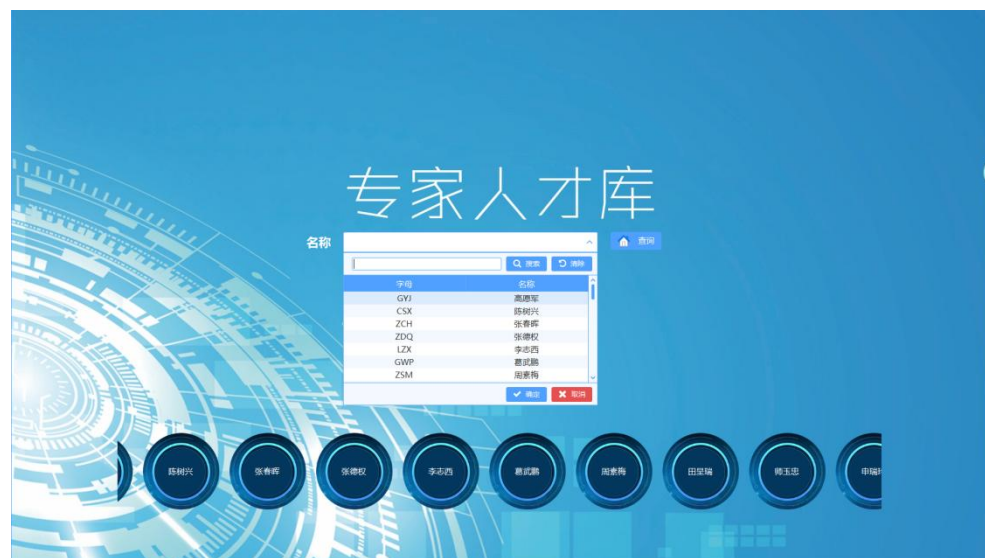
专家人才库

名称

查询

搜索 清除

| 字母 | 名称 |
|---|---|
| GYJ | 高遇军 |
| CSX | 陈树兴 |
| ZCH | 张春晖 |
| ZDQ | 张德权 |
| LZX | 李志西 |
| GWP | 慕武鹏 |
| ZSM | 周素梅 |

确定 取消

陈树兴 张春晖 张德权 李志西 慕武鹏 周素梅 田呈瑞 师玉忠 申瑞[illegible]